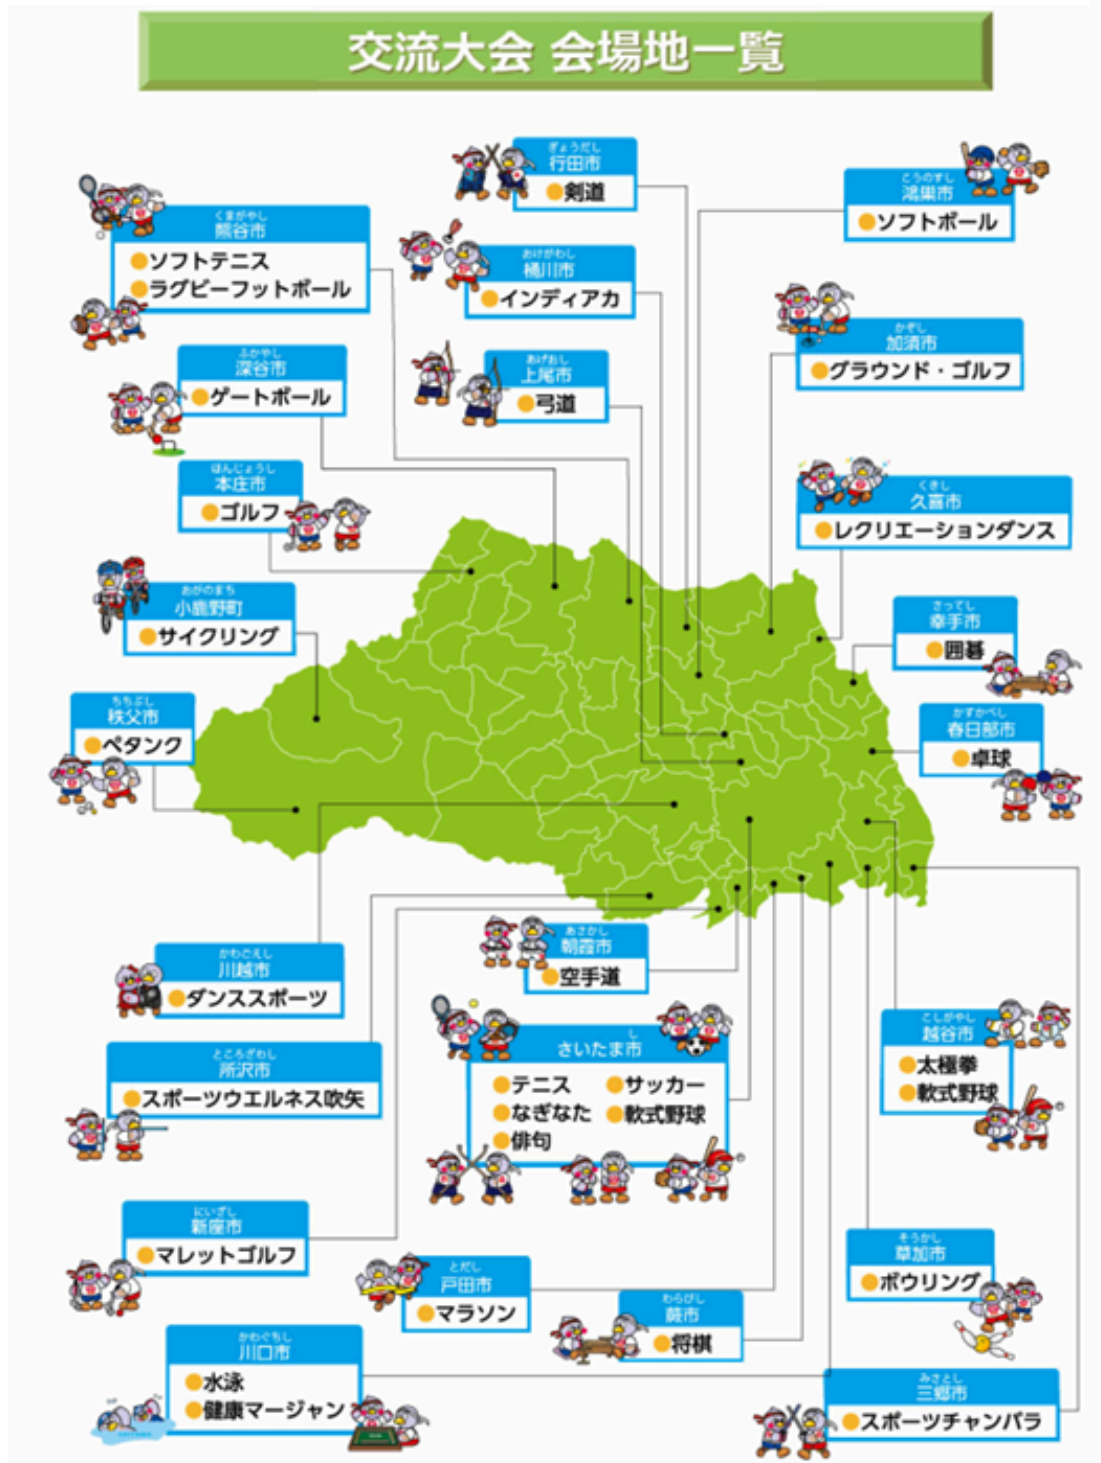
交流大会 会場地一覧

ぎょうだし
行田市
●剣道

こうのすし
鴻巣市
●ソフトボール

くまがやし
熊谷市
●ソフトテニス
●ラグビーフットボール

おけがわし
桶川市
●インディアカ

かぞし
加須市
●グラウンド・ゴルフ

ふかやし
深谷市
●ゲートボール

あげおし
上尾市
●弓道

くきし
久喜市
●レクリエーションダンス

ほんじょうし
本庄市
●ゴルフ

おがのまち
小鹿野町
●サイクリング

さってし
幸手市
●囲碁

ちちぶし
秩父市
●ペタンク

かすかべし
春日部市
●卓球

あさかし
朝霞市
●空手道

かわごえし
川越市
●ダンススポーツ

さいたま市
●テニス
●なぎなた
●俳句
●サッカー
●軟式野球

こしがやし
越谷市
●太極拳
●軟式野球

ところざわし
所沢市
●スポーツウエルネス吹矢

にいざし
新座市
●マレットゴルフ

そうかし
草加市
●ボウリング

とだし
戸田市
●マラソン

わらびし
蕨市
●将棋

かわぐちし
川口市
●水泳
●健康マージャン

みさとし
三郷市
●スポーツチャンバラ